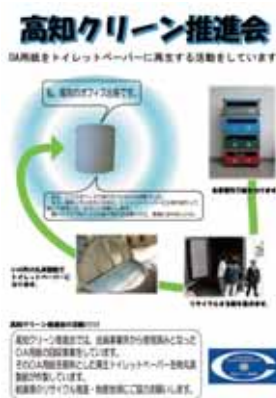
高知クリーン推進会

OA用紙をトイレットペーパーに再生する活動をしています

私、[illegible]のオフィスを出て、

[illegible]

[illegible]

リサイクルを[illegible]

高知クリーン推進会の活動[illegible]

高知クリーン推進会では、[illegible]となったOA用紙の回収事業を行っています。
そのOA用紙を原料とした再生トイレットペーパーを発売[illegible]
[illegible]
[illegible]